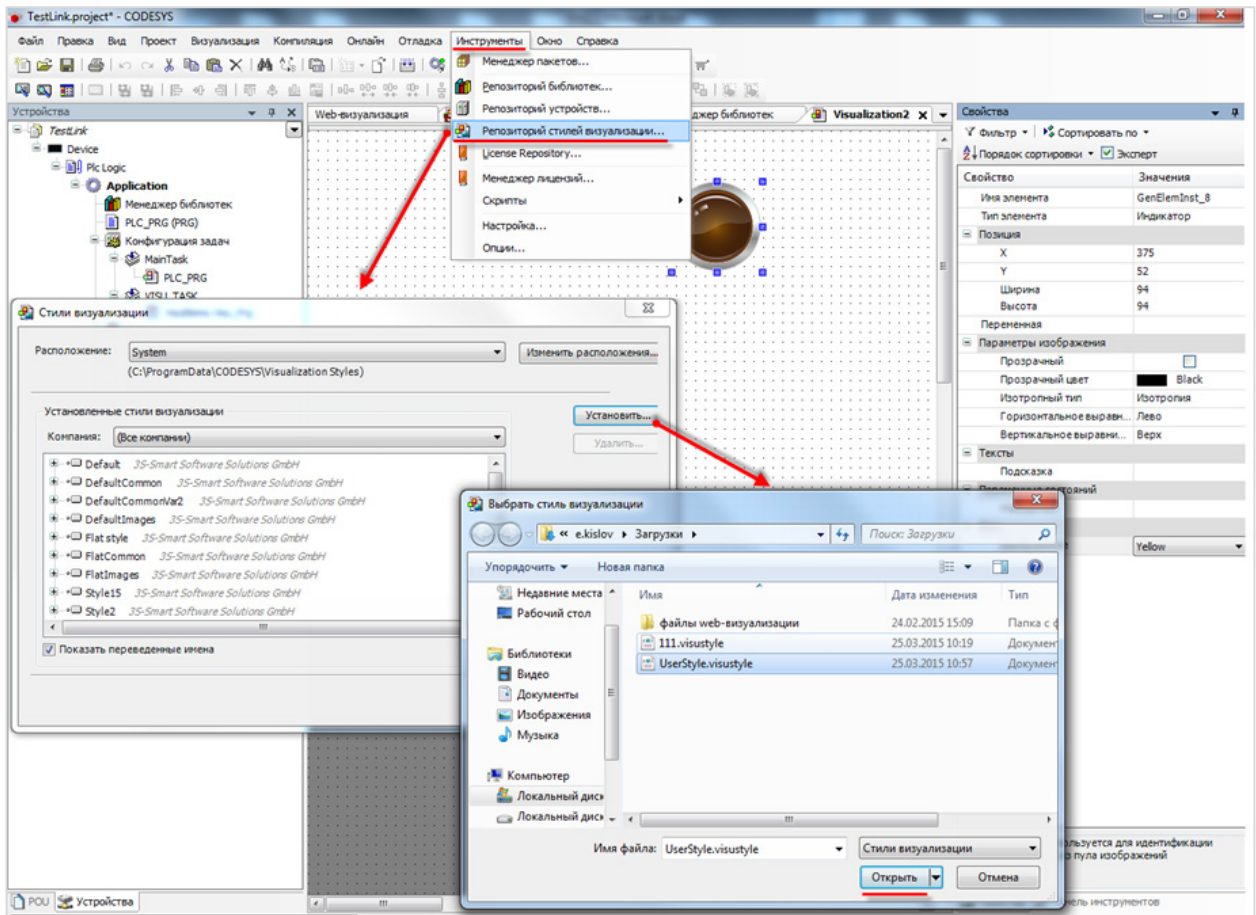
TestLink.project* - CODESYS

Файл Правка Вид Проект Визуализация Компиляция Онлайн Отладка Инструменты Окно Справка

Менеджер пакетов...
Репозиторий библиотек...
Репозиторий устройств...
Репозиторий стилей визуализации...
License Repository...
Менеджер лицензий...
Скрипты
Настройка...
Опции...

Устройства
TestLink
Device
Plc Logic
Application
Менеджер библиотек
PLC_PRG (PRG)
Конфигурация задач
MainTask
PLC_PRG
VISU_TASK

Web-визуализация
неджер библиотек
Visualization2

Свойства
Фильтр Сортировать по
Порядок сортировки Эксперт

| Свойство | Значения |
|---|---|
| Имя элемента | GenElemInst_8 |
| Тип элемента | Индикатор |
| Позиция | |
| X | 375 |
| Y | 52 |
| Ширина | 94 |
| Высота | 94 |
| Переменная | |
| Параметры изображения | |
| Прозрачный | |
| Прозрачный цвет | Black |
| Изотропный тип | Изотропия |
| Горизонтальное выравн... | Лево |
| Вертикальное выравни... | Верх |
| Тексты | |
| Подсказка | |
| | Yellow |

Стили визуализации
Расположение: System
Изменить расположения...
(C:\ProgramData\CODESYS\Visualization Styles)
Установленные стили визуализации
Компания: (Все компании)
Установить...
Удалить...
Default 3S-Smart Software Solutions GmbH
DefaultCommon 3S-Smart Software Solutions GmbH
DefaultCommonVar2 3S-Smart Software Solutions GmbH
DefaultImages 3S-Smart Software Solutions GmbH
Flat style 3S-Smart Software Solutions GmbH
FlatCommon 3S-Smart Software Solutions GmbH
FlatImages 3S-Smart Software Solutions GmbH
Style15 3S-Smart Software Solutions GmbH
Style2 3S-Smart Software Solutions GmbH
Показать переведенные имена

Выбрать стиль визуализации
« e.kislov ▸ Загрузки ▸
Поиск: Загрузки
Упорядочить ▾ Новая папка
Недавние места
Рабочий стол
Библиотеки
Видео
Документы
Изображения
Музыка
Компьютер
Локальный диск
Локальный диск

| Имя | Дата изменения | Тип |
|---|---|---|
| файлы web-визуализации | 24.02.2015 15:09 | Папка с ф |
| 111.visustyle | 25.03.2015 10:19 | Документ |
| UserStyle.visustyle | 25.03.2015 10:57 | Документ |

Имя файла: UserStyle.visustyle
Стили визуализации
Открыть Отмена

льзуется для идентификации
пула изображений
ель инструментов

POU Устройства